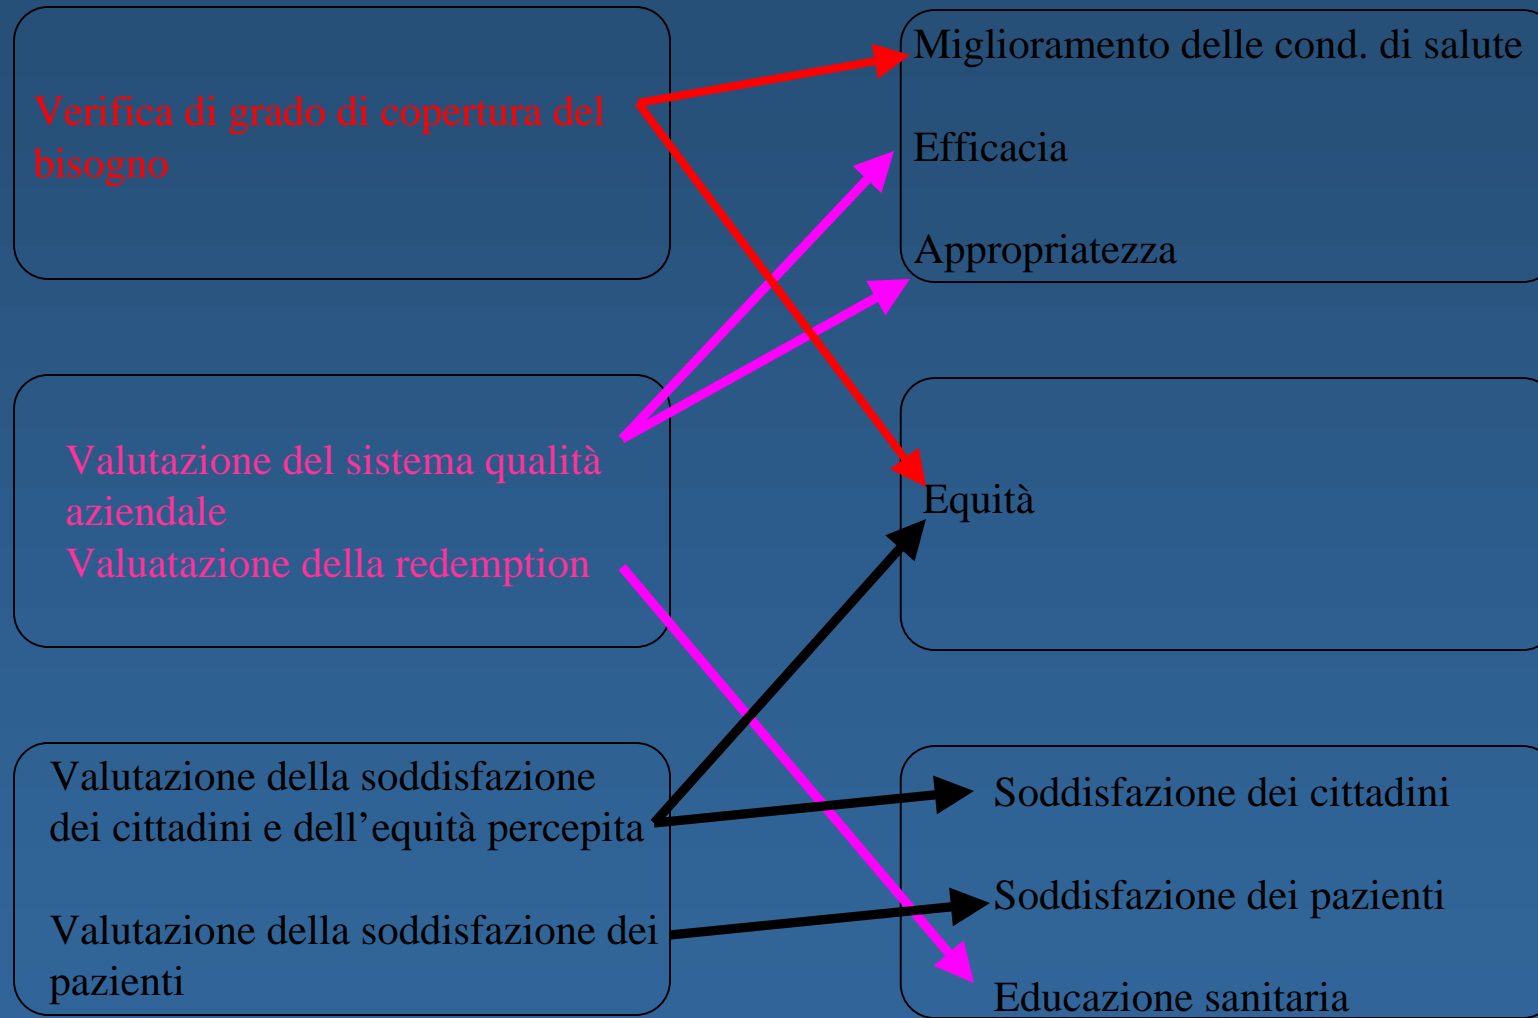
Verifica di grado di copertura del bisogno

Valutazione del sistema qualità aziendale
Valuatazione della redemption

Valutazione della soddisfazione dei cittadini e dell'equità percepita

Valutazione della soddisfazione dei pazienti

Miglioramento delle cond. di salute

Efficacia

Appropriatezza

Equità

Soddisfazione dei cittadini

Soddisfazione dei pazienti

Educazione sanitaria